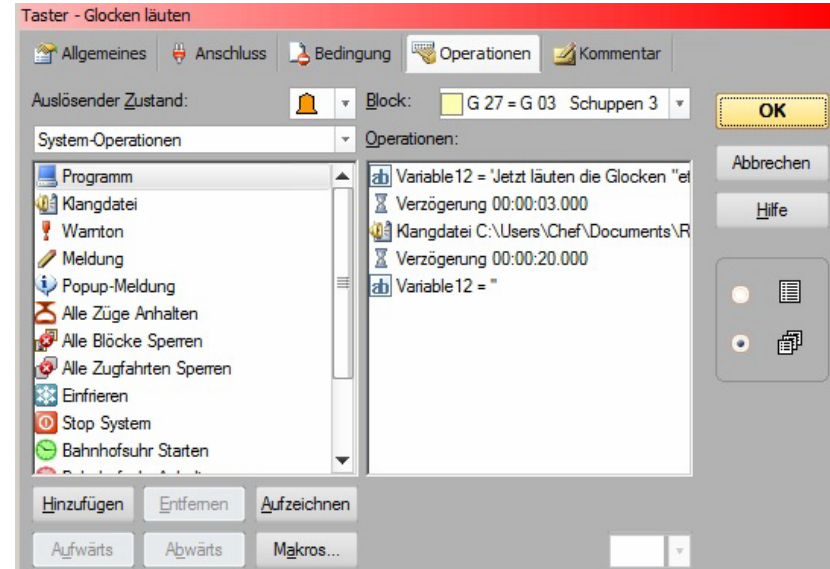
Taster - Glocken läuten

Allgemeines | Anschluss | Bedingung | Operationen | Kommentar

Auslösender Zustand:

Block: G 27 = G 03 Schuppen 3

OK

System-Operationen

Operationen:

Abbrechen

Hilfe

Programm
Klangdatei
Warnton
Meldung
Popup-Meldung
Alle Züge Anhalten
Alle Blöcke Sperren
Alle Zugfahrten Sperren
Einfrieren
Stop System
Bahnhofsuhr Starten
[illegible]

Variable12 = 'Jetzt läuten die Glocken "e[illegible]
Verzögerung 00:00:03.000
Klangdatei C:\Users\Chef\Documents\R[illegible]
Verzögerung 00:00:20.000
Variable12 = "

Hinzufügen | Entfernen | Aufzeichnen

Aufwärts | Abwärts | Makros...